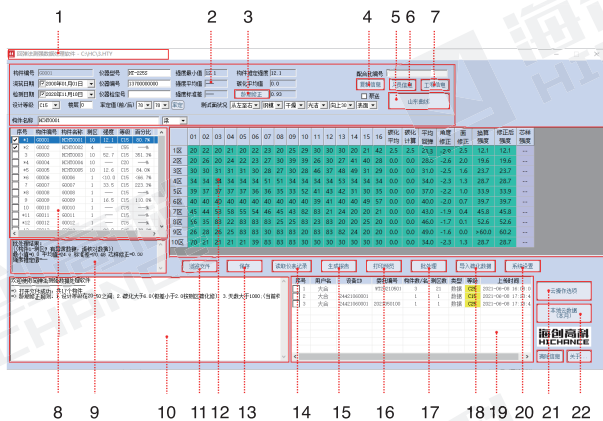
1 2 3 4 5 6 7

回弹法测强数据处理软件 C:\HC\CLHTY

构件编号 | 仪器型号 | 碳化最小值 | 构件测区强度 12.1
提取日期 | 仪器编号 | 碳化平均值 | 碳化深度 | 配合比编号
检测日期 | 仪器检定 | 强度标准差 | 参数修正 | 
设计等级 C15 | 测区数 | 泵送 | 审定增量

构件名称

| 序号 | 构件编号 | 构件名称 | 测区 | 强度 | 等级 | 百分比 |
|---|---|---|---|---|---|---|

| | 01 | 02 | 03 | 04 | 05 | 06 | 07 | 08 | 09 | 10 | 11 | 12 | 13 | 14 | 15 | 16 | 碳化平均 | 碳化计算 | 平均回弹 | 角度修正 | 面修正 | 换算强度 | 修正后强度 | 芯样强度 |
|---|---|---|---|---|---|---|---|---|---|---|---|---|---|---|---|---|---|---|---|---|---|---|---|---|
| 1区 | 20 | 20 | 20 | 21 | 22 | 23 | 20 | 25 | 29 | 30 | 30 | 20 | 30 | 20 | 30 | 20 | 2.5 | 2.5 | 23.1 | -2.6 | 2.5 | 23.1 | 23.1 | --- |

8 9 10 11 12 13 14 15 16 17 18 19 20 21 22

| 序号 | 用户名 | 仪器型号 | 仪器编号 | 构件数 | 测区数 | 类型 | 等级 | 上传时间 |
|---|---|---|---|---|---|---|---|---|
| 1 | 大兵 | | | 1 | 1 | 数据 | C15 | 2021-06-08 |
| 2 | 大兵 | | | 1 | 1 | 数据 | C15 | 2021-06-08 |

海创高科
HICHANCE